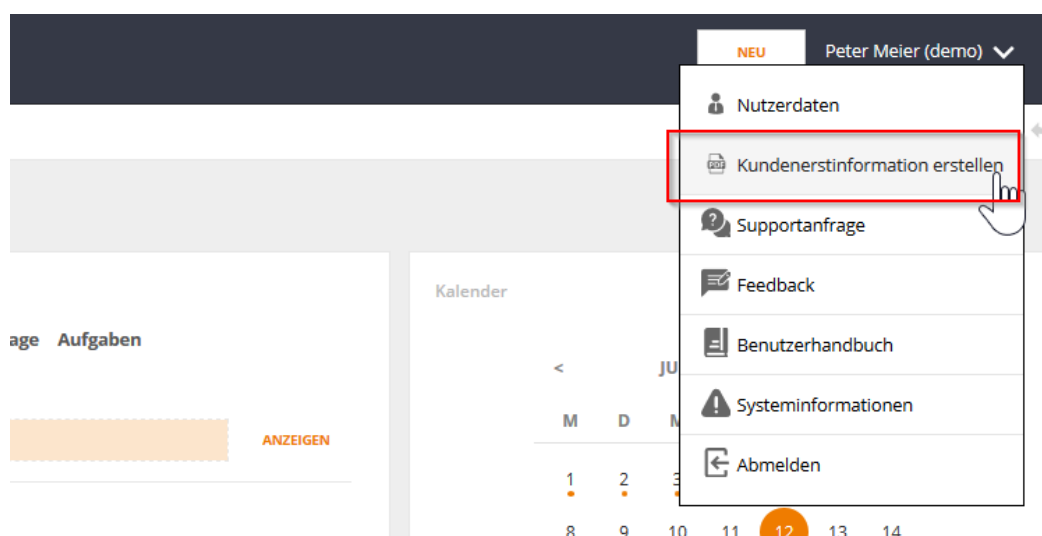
NEU

Peter Meier (demo)

Nutzerdaten

Kundenerstinformation erstellen

Supportanfrage

Feedback

Benutzerhandbuch

Systeminformationen

Abmelden

age Aufgaben

ANZEIGEN

Kalender

<

JU

M D M

1 2 3

8 9 10 11 12 13 14